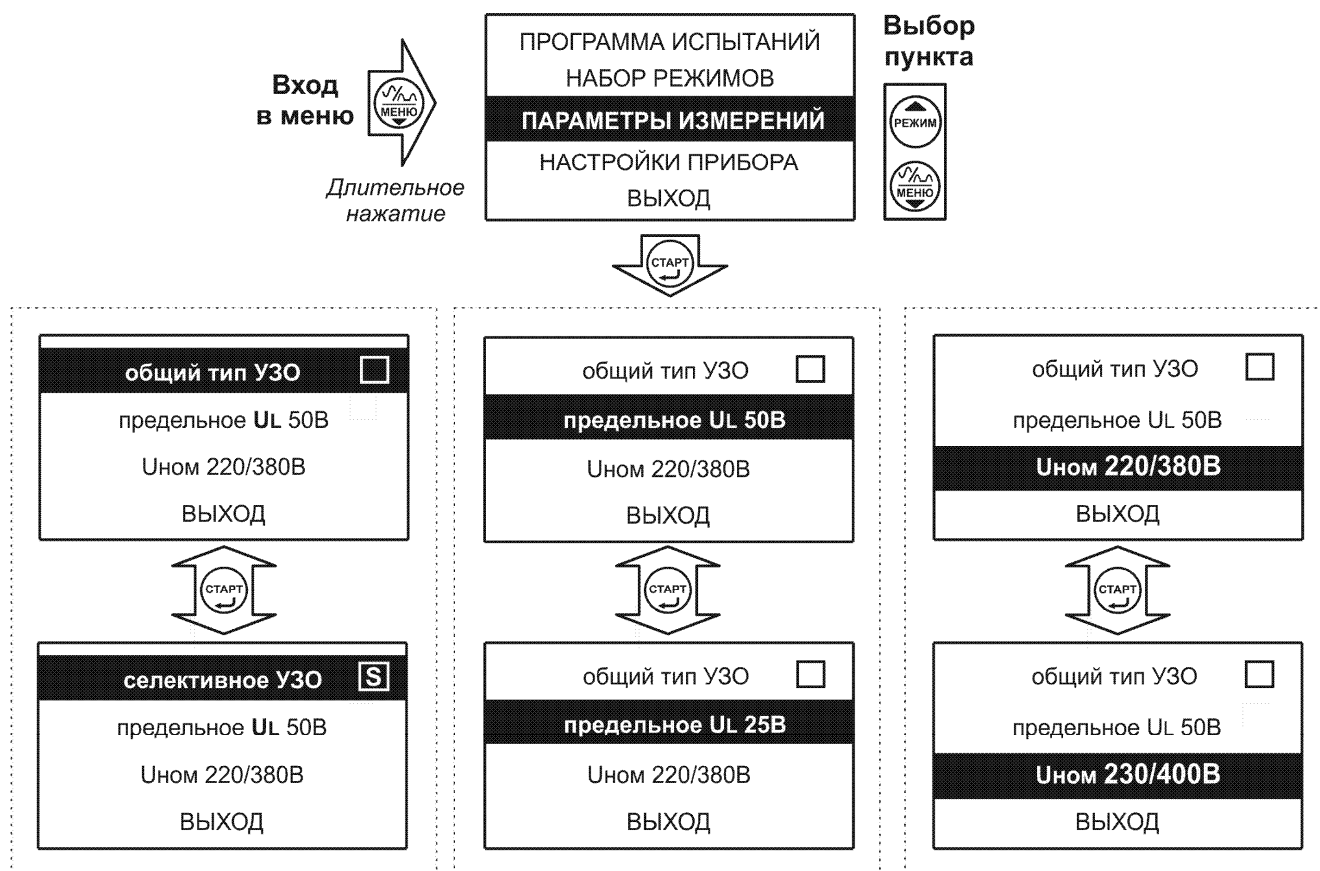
Вход в меню

МЕНЮ

Длительное нажатие

ПРОГРАММА ИСПЫТАНИЙ
НАБОР РЕЖИМОВ
ПАРАМЕТРЫ ИЗМЕРЕНИЙ
НАСТРОЙКИ ПРИБОРА
ВЫХОД

Выбор пункта

РЕЖИМ

МЕНЮ

СТАРТ

общий тип УЗО
предельное UL 50В
Uном 220/380В
ВЫХОД

СТАРТ

селективное УЗО S
предельное UL 50В
Uном 220/380В
ВЫХОД

общий тип УЗО
предельное UL 50В
Uном 220/380В
ВЫХОД

СТАРТ

общий тип УЗО
предельное UL 25В
Uном 220/380В
ВЫХОД

общий тип УЗО
предельное UL 50В
Uном 220/380В
ВЫХОД

СТАРТ

общий тип УЗО
предельное UL 50В
Uном 230/400В
ВЫХОД